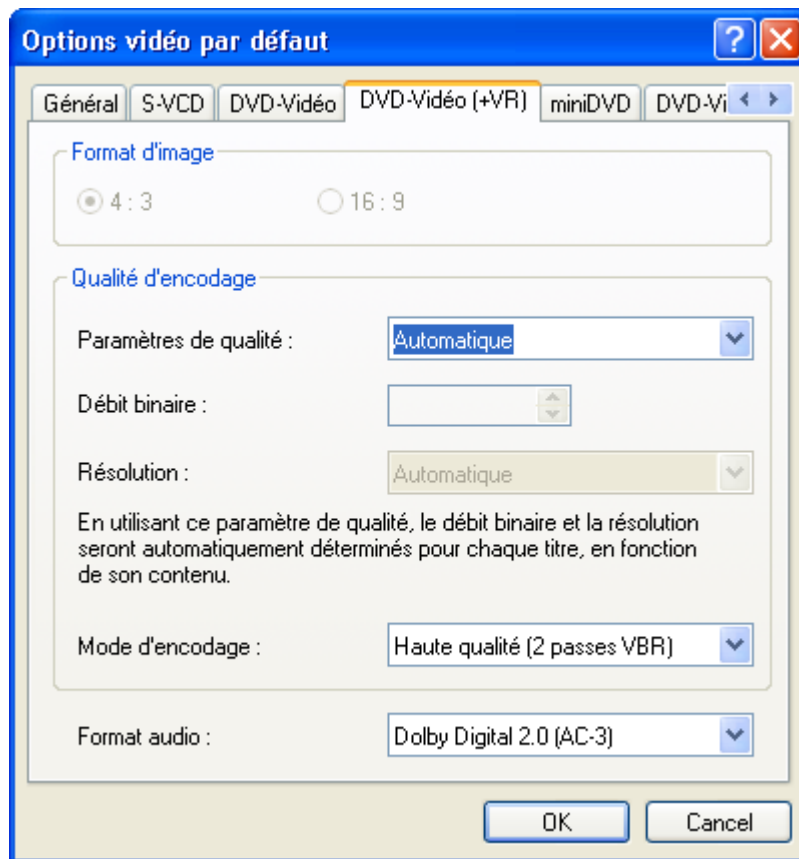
Options vidéo par défaut

Général | S-VCD | DVD-Vidéo | DVD-Vidéo (+VR) | miniDVD | DVD-Vi

Format d'image

4 : 3

16 : 9

Qualité d'encodage

Paramètres de qualité : Automatique

Débit binaire :

Résolution : Automatique

En utilisant ce paramètre de qualité, le débit binaire et la résolution seront automatiquement déterminés pour chaque titre, en fonction de son contenu.

Mode d'encodage : Haute qualité (2 passes VBR)

Format audio : Dolby Digital 2.0 (AC-3)

OK

Cancel